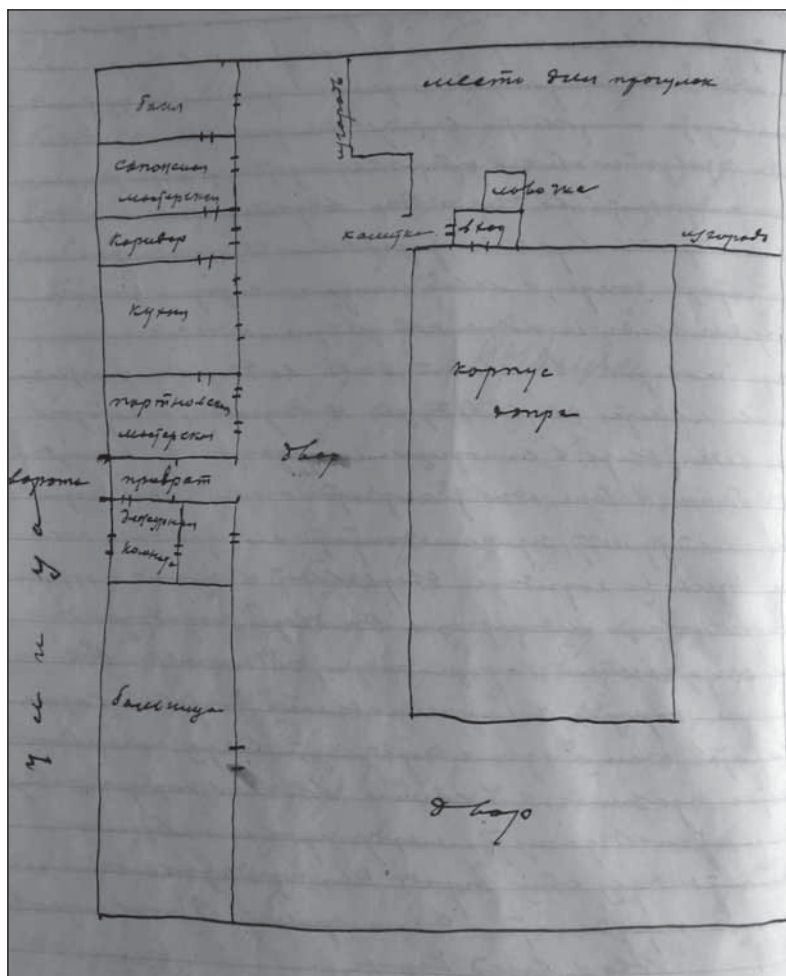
место для прогулок

баня

сапожная мастерская

коридор

кухня

портновская мастерская

ворота

привратн

дежурная комната

больница

улица

изгородь

то же

вход

канцелярия

изгородь

корпус тюрьмы

двор

двор